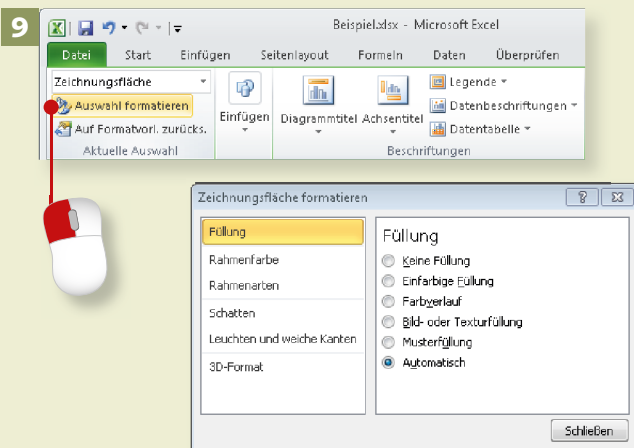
9

Beispiel.xlsx - Microsoft Excel

Datei
Start
Einfügen
Seitenlayout
Formeln
Daten
Überprüfen

Zeichnungsfläche
Auswahl formatieren
Auf Formatvorl. zurücks.
Aktuelle Auswahl

Einfügen
Diagrammtitel
Achsentitel
Legende
Datenbeschriftungen
Datentabelle
Beschriftungen

Zeichnungsfläche formatieren

Füllung
Rahmenfarbe
Rahmenarten
Schatten
Leuchten und weiche Kanten
3D-Format

Füllung
Keine Füllung
Einfarbige Füllung
Farbverlauf
Bild- oder Texturfüllung
Musterfüllung
Automatisch

Schließen